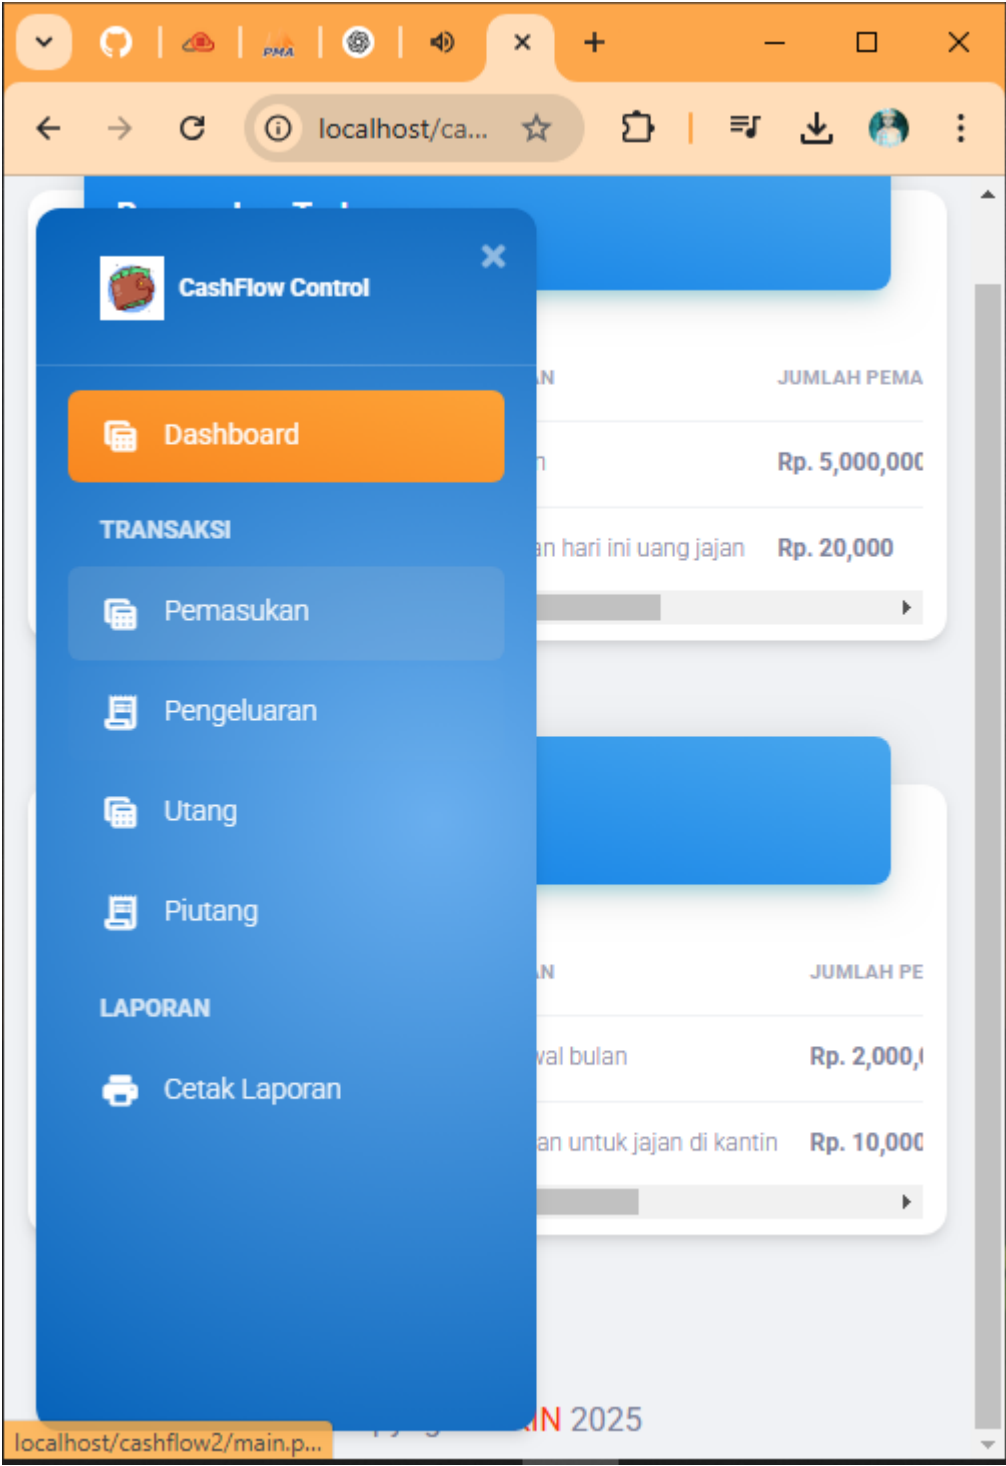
localhost/ca...

CashFlow Control

Dashboard

TRANSAKSI

Pemasukan

Pengeluaran

Utang

Piutang

LAPORAN

Cetak Laporan

N JUMLAH PEMA

n Rp. 5,000,000

n hari ini uang jajan Rp. 20,000

N JUMLAH PE

wal bulan Rp. 2,000,

an untuk jajan di kantin Rp. 10,000

IN 2025

localhost/cashflow2/main.p...